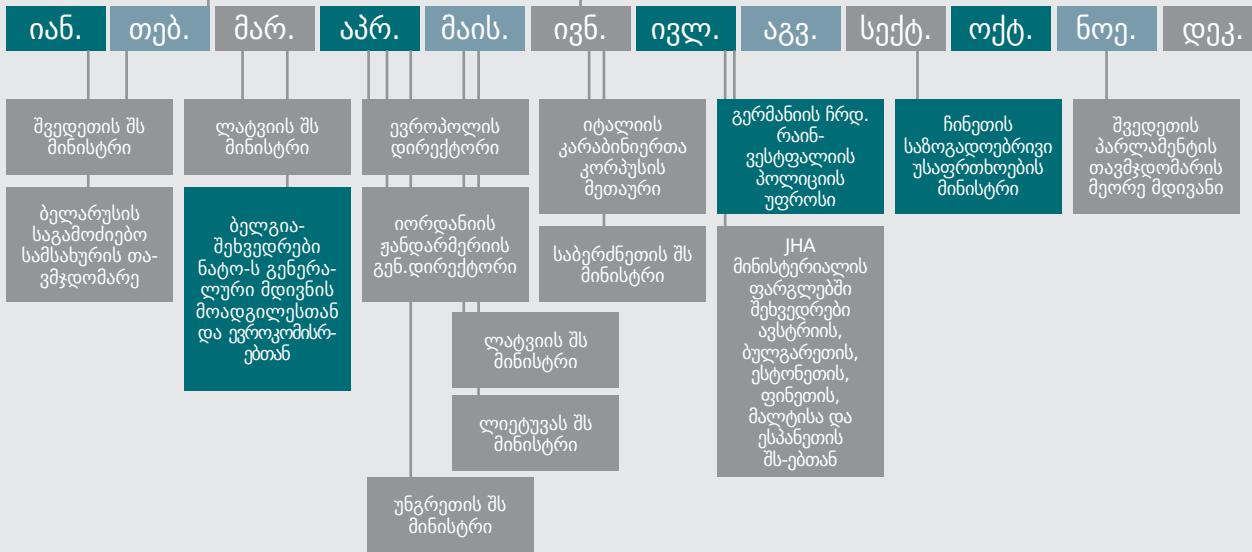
იან. თებ. მარ. აპრ. მაის. ივნ. ივლ. აგვ. სექტ. ოქტ. ნოე. დეკ.

შვედეთის შს მინისტრი

ბელარუსის საგამოძიებო სამსახურის თავმჯდომარე

ლატვიის შს მინისტრი

ბელგია-შეხვედრები ნატო-ს გენერალური მდივნის მოადგილესთან და ევროკომისრებთან

ევროპოლის დირექტორი

იორდანიის ჟანდარმერიის გენ.დირექტორი

ლატვიის შს მინისტრი

ლიეტუვას შს მინისტრი

უნგრეთის შს მინისტრი

იტალიის კარაბინიერთა კორპუსის მეთაური

საბერძნეთის შს მინისტრი

გერმანიის ჩრდ. რაინ-ვესტფალიის პოლიციის უფროსი

JHA მინისტერიალის ფარგლებში შეხვედრები ავსტრიის, ბულგარეთის, ესტონეთის, ფინეთის, მალტისა და ესპანეთის შს-ებთან

ჩინეთის საზოგადოებრივი უსაფრთხოების მინისტრი

შვედეთის პარლამენტის თავმჯდომარის მეორე მდივანი